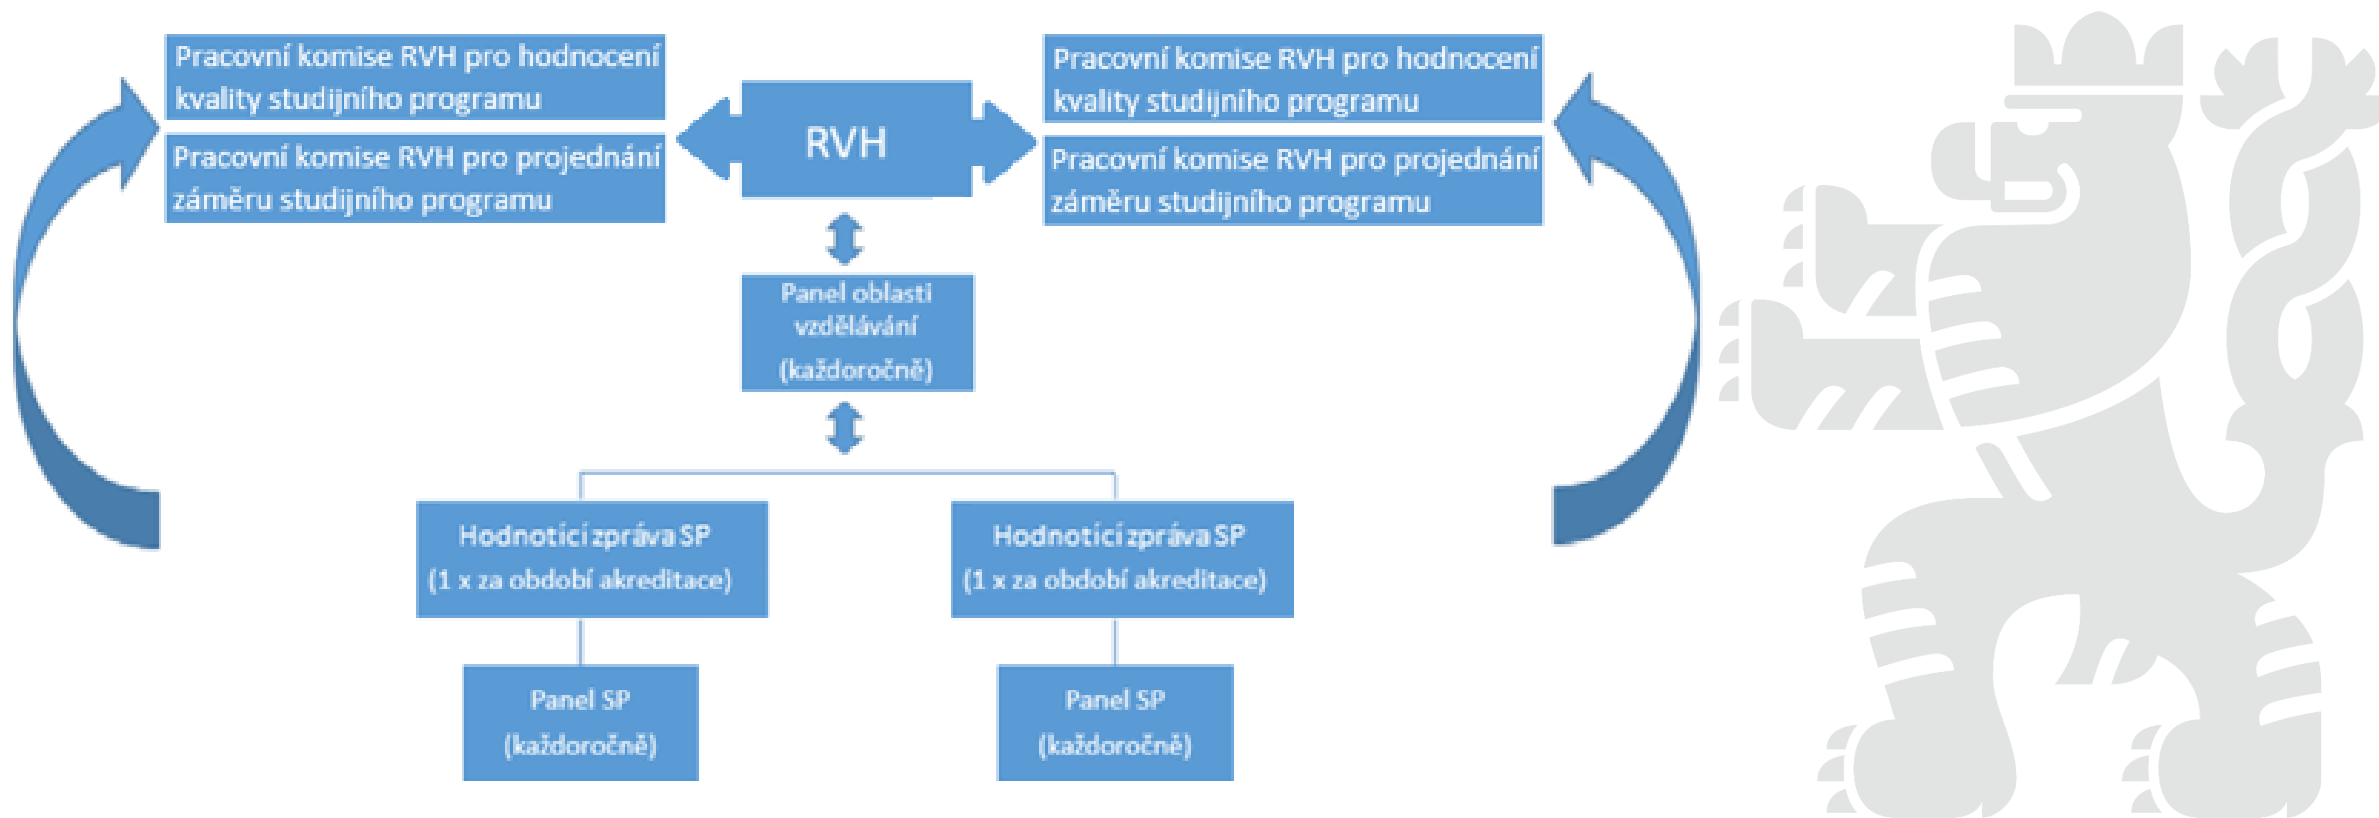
Pracovní komise RVH pro hodnocení kvality studijního programu

Pracovní komise RVH pro projednání záměru studijního programu

RVH

Pracovní komise RVH pro hodnocení kvality studijního programu

Pracovní komise RVH pro projednání záměru studijního programu

Panel oblasti vzdělávání (každoročně)

Hodnotící zpráva SP (1 x za období akreditace)

Hodnotící zpráva SP (1 x za období akreditace)

Panel SP (každoročně)

Panel SP (každoročně)